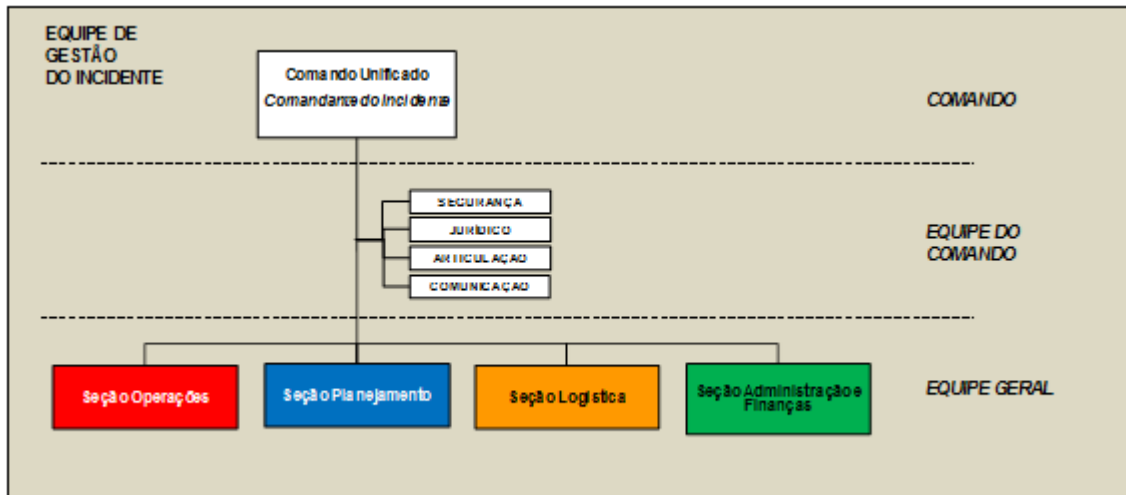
EQUIPE DE GESTÃO DO INCIDENTE

Comando Unificado
Comandante do Incidente

COMANDO

SEGURANÇA
JURÍDICO
ARTICULAÇÃO
COMUNICAÇÃO

EQUIPE DO COMANDO

Seção Operações

Seção Planejamento

Seção Logística

Seção Administração e Finanças

EQUIPE GERAL